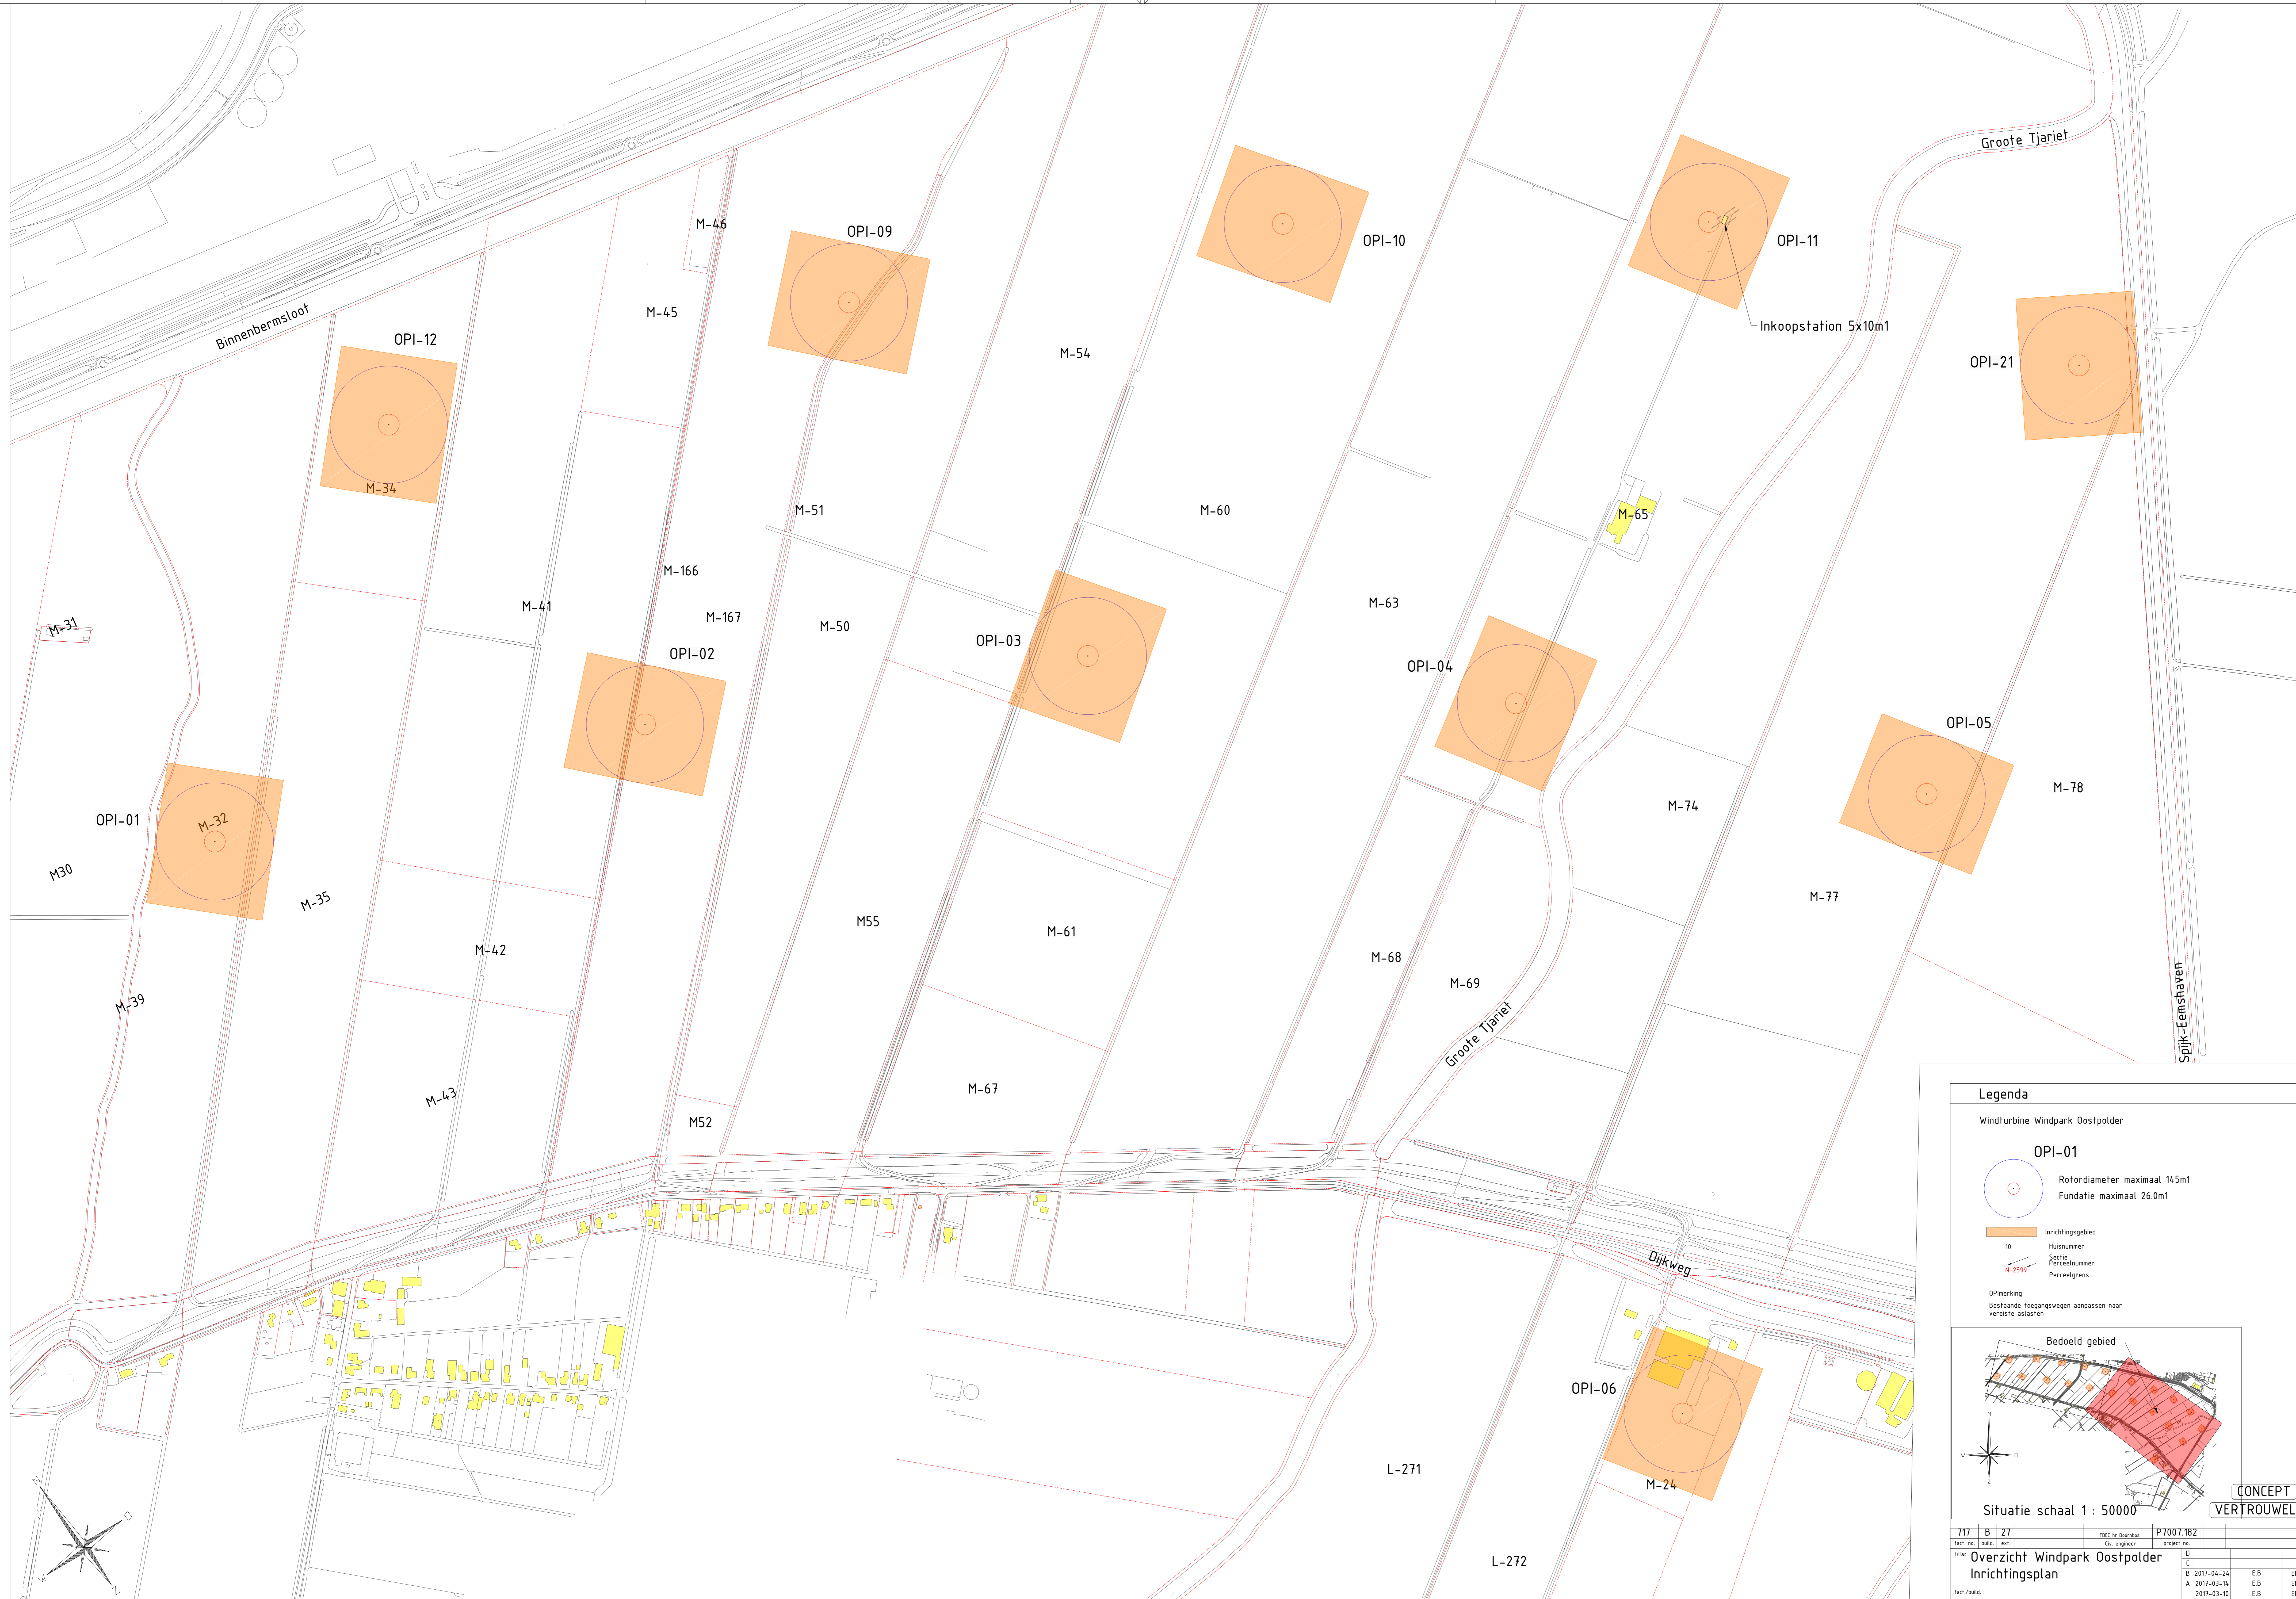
Binnenbermsloot

Groote Tjariet

OPI-12
M-34
M-46
M-45
OPI-09
M-54
OPI-10
OPI-11
Inkoopstation 5x10m1
OPI-21

M-51
M-60
M-65
M-166
M-41
M-167
M-50
M-63
M-31
OPI-02
OPI-03
OPI-04
OPI-05

OPI-01
M-32
M30
M-35
M-74
M-78
M-77
M55
M-61
M-42
M-68
M-69
M-39
Groote Tjariet
Spijk-Eemshaven
M-43
M-67
M52

Dijkweg
OPI-06
M-24
L-271
L-272

Legenda
Windturbine Windpark Oostpolder
OPI-01
Rotordiameter maximaal 145m1
Fundatie maximaal 26.0m1
Inrichtingsgebied
10 Huisnummer
Sectie Perceelnummer
N-2599 Perceelgrens
Opmerking:
Bestaande toegangswegen aanpassen naar vereiste aslasten

Bedoeld gebied
Situatie schaal 1 : 50000
CONCEPT
VERTROUWEL

717 | B | 27
fact. no. | build | ext.
FDEC hr Doornbos
Civ. engineer
P7007.182
project no.
title: Overzicht Windpark Oostpolder
Inrichtingsplan
fact./build.
D
C
B 2017-04-24 E.B
A 2017-03-14 E.B
- 2017-03-10 E.B